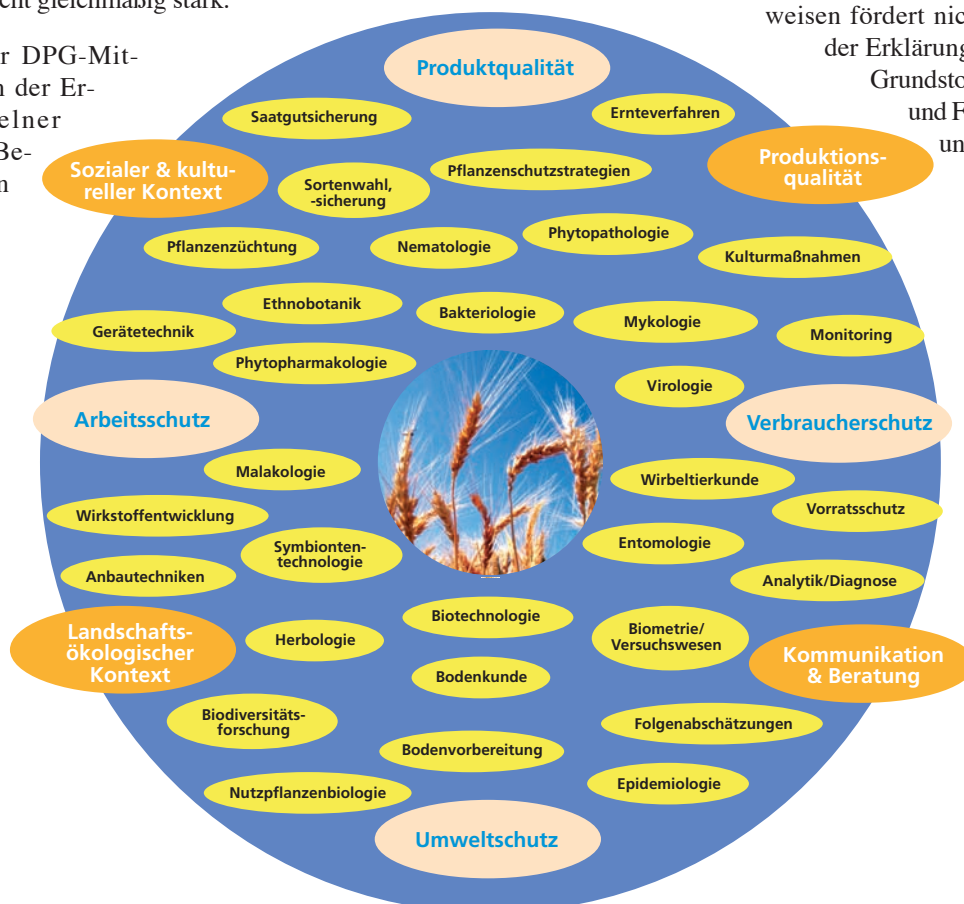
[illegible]cht gleichmäßig stark.

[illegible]r DPG-Mit-
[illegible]n der Er-
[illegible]elner
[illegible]Be-
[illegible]n

weisen fördert nic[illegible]
der Erklärung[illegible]
Grundsto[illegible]
und F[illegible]
un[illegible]

Produktqualität

Saatgutsicherung

Ernteverfahren

Sozialer & kultureller Kontext

Sortenwahl, -sicherung

Pflanzenschutzstrategien

Produktionsqualität

Pflanzenzüchtung

Nematologie

Phytopathologie

Kulturmaßnahmen

Ethnobotanik

Gerätetechnik

Bakteriologie

Mykologie

Monitoring

Phytopharmakologie

Virologie

Arbeitsschutz

Verbraucherschutz

Malakologie

Wirbeltierkunde

Wirkstoffentwicklung

Vorratsschutz

Symbiontentechnologie

Entomologie

Anbautechniken

Analytik/Diagnose

Landschaftsökologischer Kontext

Herbologie

Biotechnologie

Biometrie/ Versuchswesen

Kommunikation & Beratung

Bodenkunde

Biodiversitätsforschung

Folgenabschätzungen

Bodenvorbereitung

Epidemiologie

Nutzpflanzenbiologie

Umweltschutz